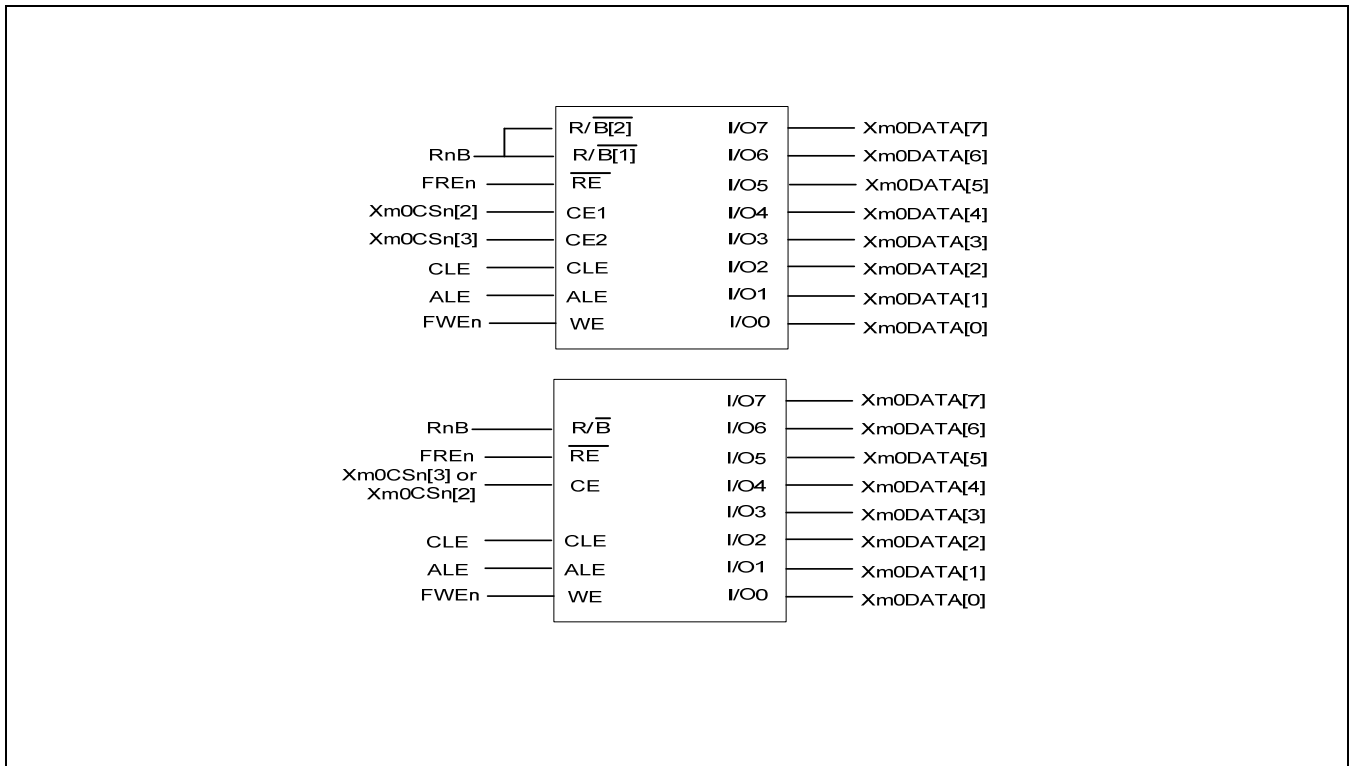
$R/\overline{B[2]}$ I/O7 Xm0DATA[7]
RnB $R/\overline{B[1]}$ I/O6 Xm0DATA[6]
FREn $\overline{RE}$ I/O5 Xm0DATA[5]
Xm0CSn[2] CE1 I/O4 Xm0DATA[4]
Xm0CSn[3] CE2 I/O3 Xm0DATA[3]
CLE CLE I/O2 Xm0DATA[2]
ALE ALE I/O1 Xm0DATA[1]
FWEn WE I/O0 Xm0DATA[0]

I/O7 Xm0DATA[7]
RnB $R/\overline{B}$ I/O6 Xm0DATA[6]
FREn $\overline{RE}$ I/O5 Xm0DATA[5]
Xm0CSn[3] or Xm0CSn[2] CE I/O4 Xm0DATA[4]
I/O3 Xm0DATA[3]
CLE CLE I/O2 Xm0DATA[2]
ALE ALE I/O1 Xm0DATA[1]
FWEn WE I/O0 Xm0DATA[0]